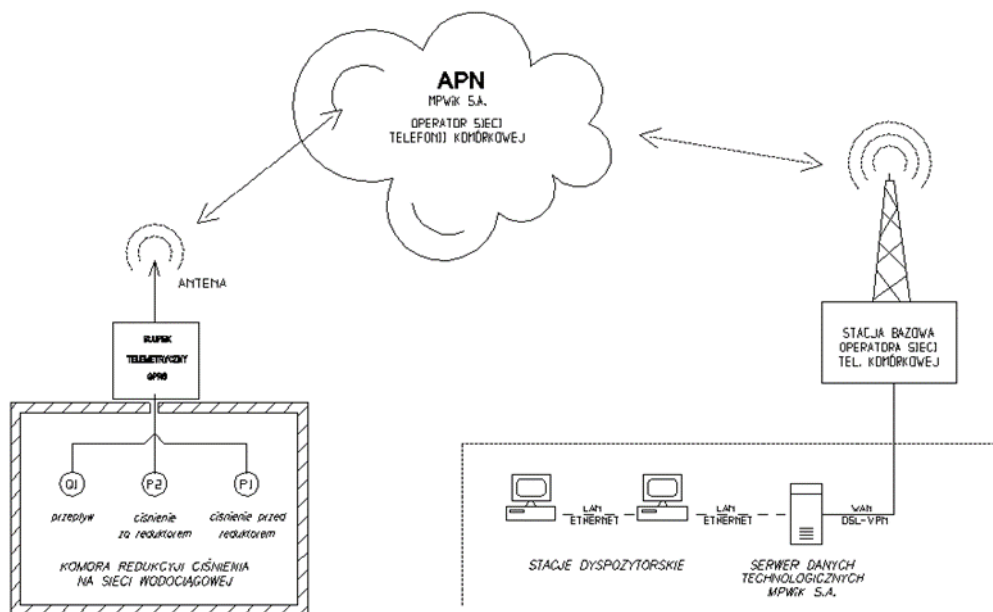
APN
MPWiK S.A.
OPERATOR SIECI TELEFONII KOMÓRKOWEJ

ANTENA

REJESTRATOR TELEMETRYCZNY GPRS

Q1
przepływ

P2
ciśnienie za reduktorem

P1
ciśnienie przed reduktorem

KOMORA REDUKCYJI CIŚNIENIA NA SIECI WODOCIĄGOWEJ

STACJA BAZOWA OPERATORA SIECI TEL. KOMÓRKOWEJ

LAN ETHERNET

LAN ETHERNET

WAN DSL-VPN

STACJE DYSPOZYTORSKIE

SERWER DANYCH TECHNOLOGICZNYCH MPWiK S.A.